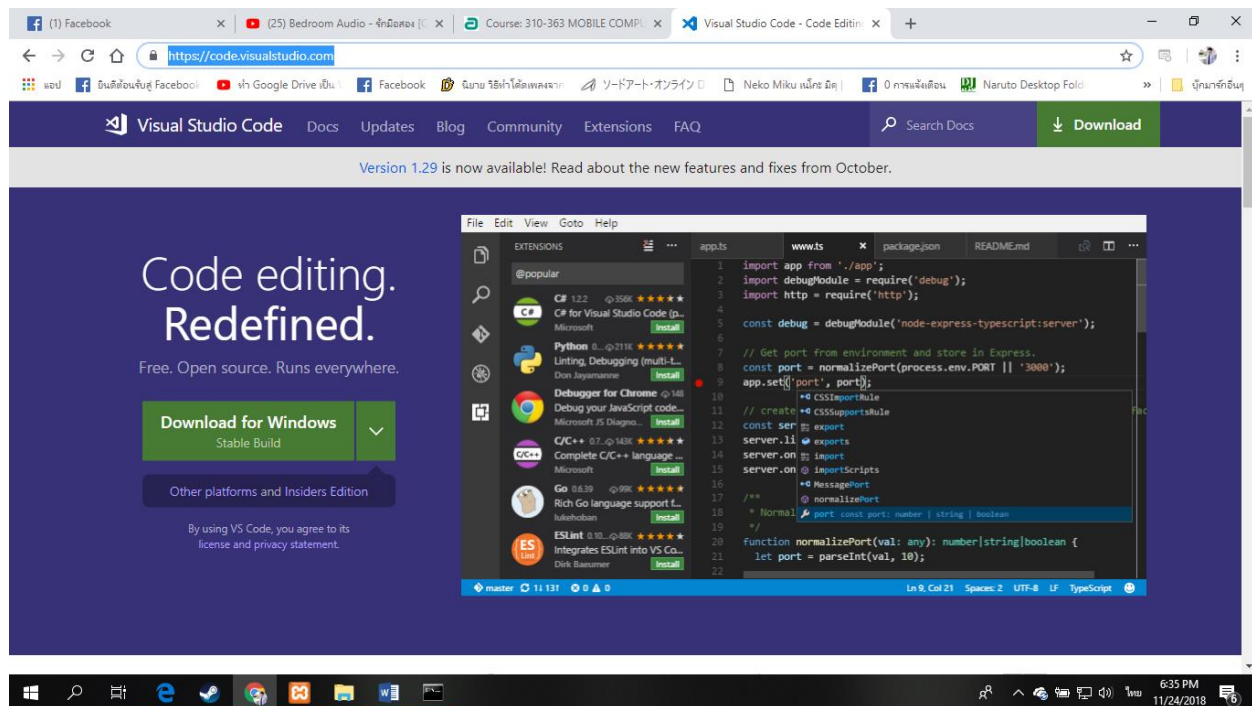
(1) Facebook ×
(25) Bedroom Audio - จักมือสอง [C ×
Course: 310-363 MOBILE COMPU ×
Visual Studio Code - Code Editin ×
+

https://code.visualstudio.com

แอป
ยินดีต้อนรับสู่ Facebook
ทำ Google Drive เป็น
Facebook
นิยาย วิธีทำได้เพลงจาก
ソードアート・オンライン D
Neko Miku เนโกะ มิคุ |
0 การแจ้งเตือน
Naruto Desktop Fold
บุ๊กมาร์กอื่นๆ

Visual Studio Code Docs Updates Blog Community Extensions FAQ Search Docs Download

Version 1.29 is now available! Read about the new features and fixes from October.

Code editing.
Redefined.

Free. Open source. Runs everywhere.

Download for Windows
Stable Build

Other platforms and Insiders Edition

By using VS Code, you agree to its license and privacy statement.

File Edit View Goto Help
EXTENSIONS
@popular
C# 1.2.2 356K ★★★★★
C# for Visual Studio Code (p...
Microsoft Install
Python 0... 211K ★★★★★
Linting, Debugging (multi-t...
Don Jayamanne Install
Debugger for Chrome 148
Debug your JavaScript code...
Microsoft JS Diagno... Install
C/C++ 0.7... 143K ★★★★★
Complete C/C++ language ...
Microsoft Install
Go 0.6.39 99K ★★★★★
Rich Go language support f...
lukehoban Install
ESLint 0.10... 88K ★★★★★
Integrates ESLint into VS Co...
Dirk Baeumer Install

app.ts www.ts × package.json README.md
1 import app from './app';
2 import debugModule = require('debug');
3 import http = require('http');
4
5 const debug = debugModule('node-express-typescript:server');
6
7 // Get port from environment and store in Express.
8 const port = normalizePort(process.env.PORT || '3000');
9 app.set('port', port);
10
11 // create
12 const ser
13 server.li
14 server.on
15 server.on
16
17 /**
18 * Normal
19 */
20 function normalizePort(val: any): number|string|boolean {
21 let port = parseInt(val, 10);
22
CSSImportRule
CSSSupportsRule
export
exports
import
importScripts
MessagePort
normalizePort
port const port: number | string | boolean

master 1↓ 131 0 0 Ln 9, Col 21 Spaces: 2 UTF-8 LF TypeScript

6:35 PM
11/24/2018
ไทย